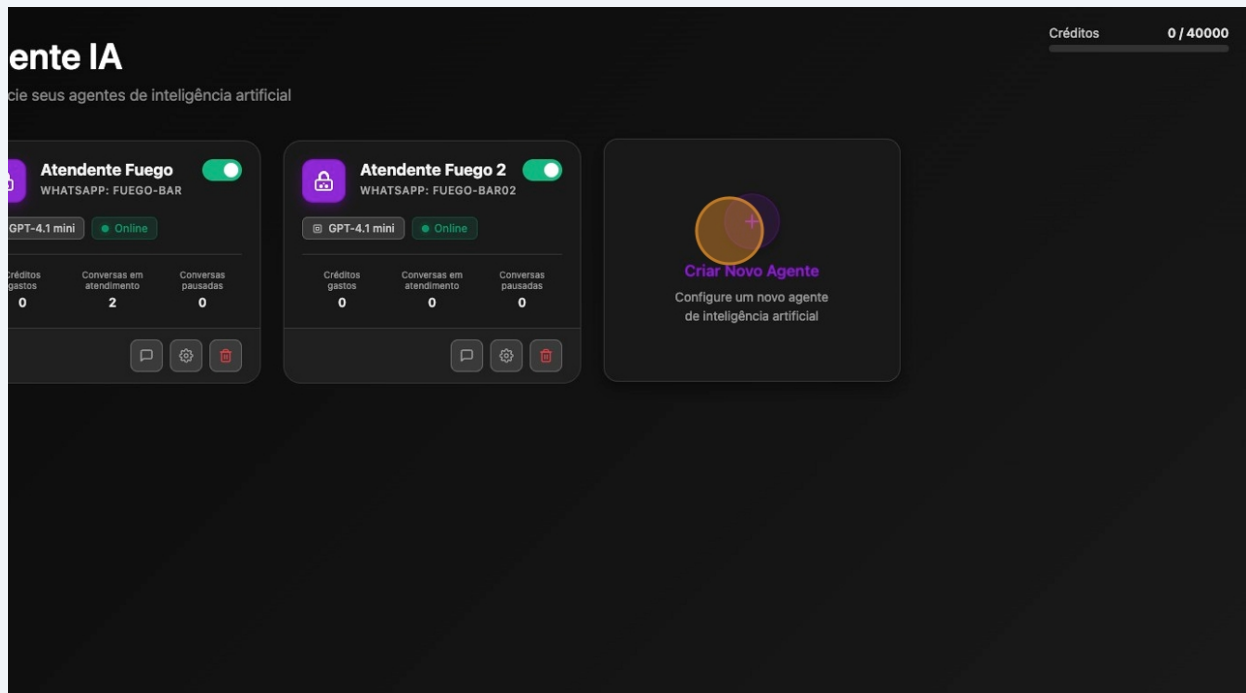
ente IA

cie seus agentes de inteligência artificial

Créditos 0 / 40000

Atendente Fuego
WHATSAPP: FUEGO-BAR
GPT-4.1 mini
Online
Créditos gastos
0
Conversas em atendimento
2
Conversas pausadas
0

Atendente Fuego 2
WHATSAPP: FUEGO-BAR02
GPT-4.1 mini
Online
Créditos gastos
0
Conversas em atendimento
0
Conversas pausadas
0

Criar Novo Agente
Configure um novo agente de inteligência artificial